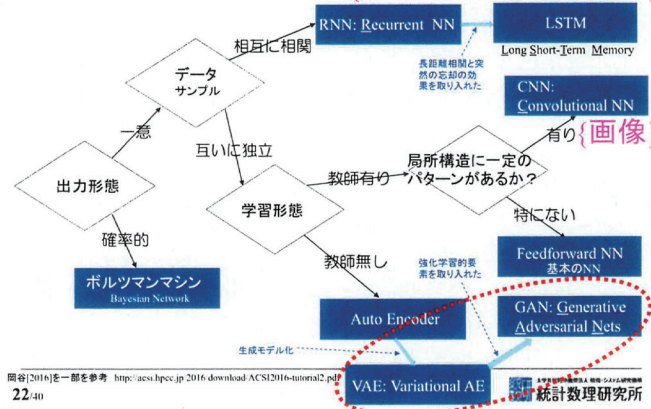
RNN: Recurrent NN

LSTM
Long Short-Term Memory

相互に相関

長距離相関と突然の忘却の効果を取り入れた

データ
サンプル

CNN:
Convolutional NN

一意

有り

画像

互いに独立

出力形態

局所構造に一定のパターンがあるか？

教師有り

学習形態

特にない

確率的

Feedforward NN
基本のNN

教師無し

ボルツマンマシン
Bayesian Network

強化学習的要素を取り入れた

Auto Encoder

GAN: Generative Adversarial Nets

生成モデル化

VAE: Variational AE

岡谷[2016]を一部を参考 http://aesu.hpcc.jp/2016/download/ACSI2016-tutorial2.pdf

22/40

大学共同利用機関法人 情報・システム研究機構
統計数理研究所